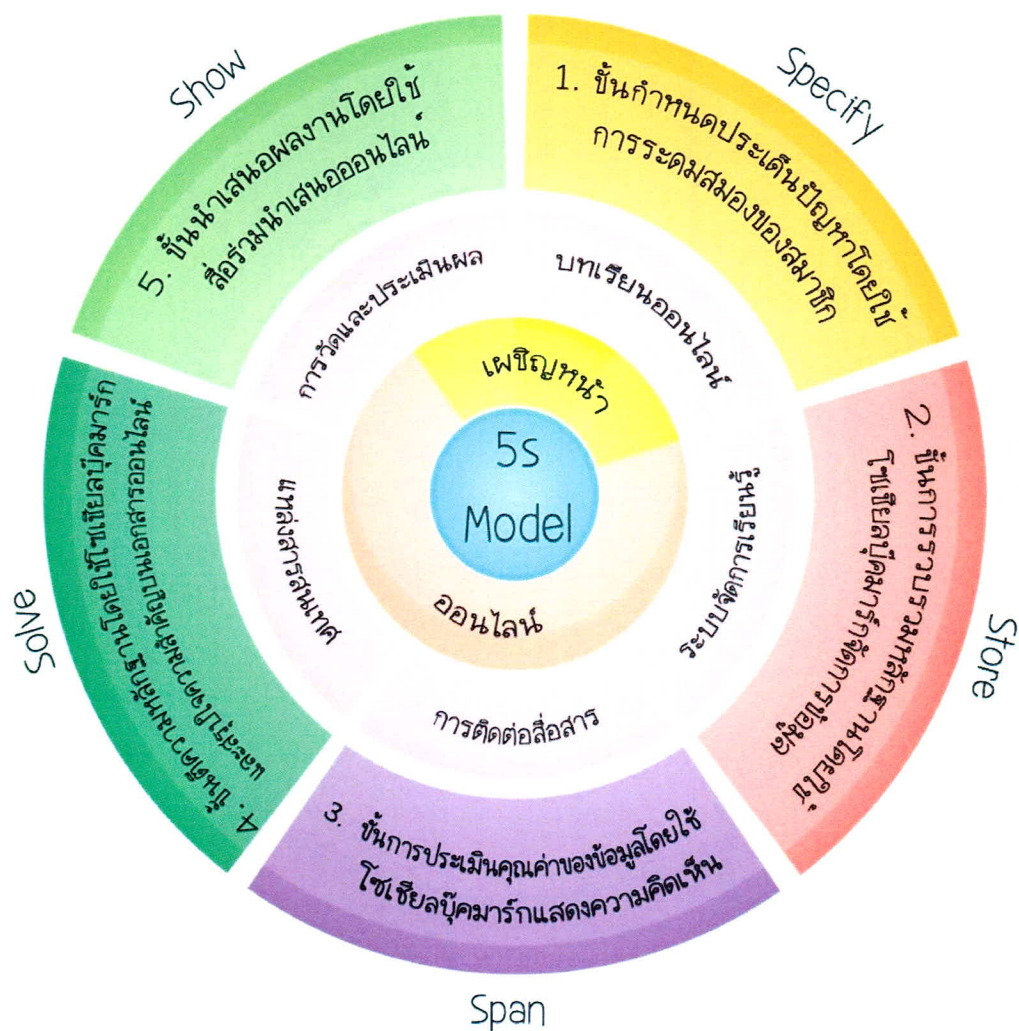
Specify

1. ขั้นกำหนดประเด็นปัญหาโดยใช้การระดมสมองของสมาชิก

Store

2. ขั้นการรวบรวมข้อมูลโดยใช้โซเชียลบุ๊คมาร์กจัดการข้อมูล

Span

3. ขั้นการประเมินคุณค่าของข้อมูลโดยใช้โซเชียลบุ๊คมาร์กแสดงความคิดเห็น

Solve

4. ขั้นสังเคราะห์ความรู้และแก้ปัญหาโดยใช้โซเชียลบุ๊คมาร์กสืบค้นเอกสารออนไลน์

Show

5. ขั้นนำเสนอผลงานโดยใช้สื่อร่วมนำเสนอออนไลน์

บทเรียนออนไลน์

ระบบจัดการเรียนรู้

การติดต่อสื่อสาร

แหล่งสารสนเทศ

การวัดและประเมินผล

เผชิญหน้า

ออนไลน์

5s Model